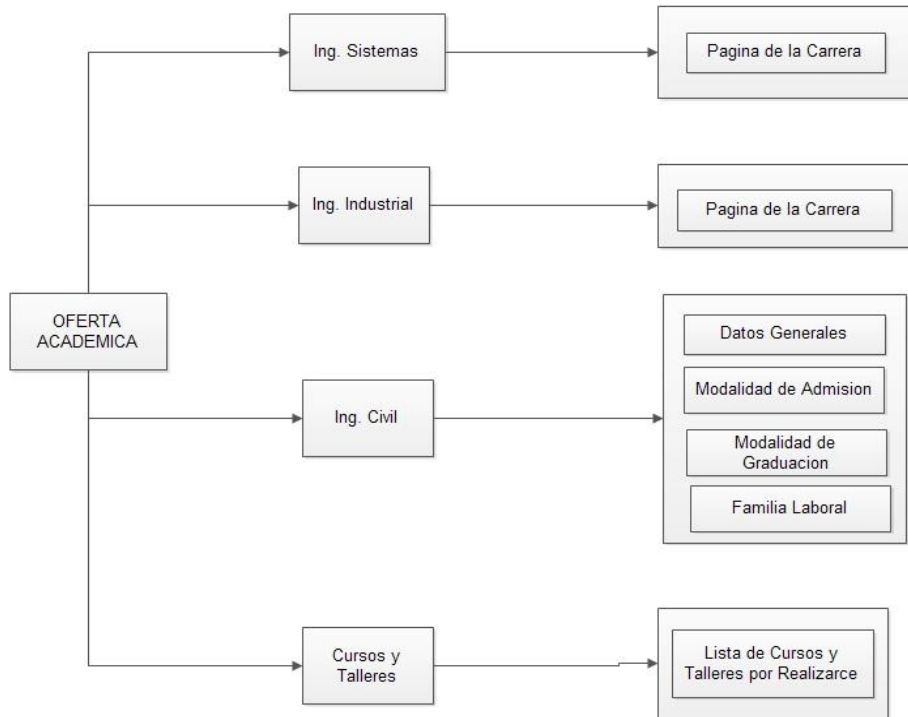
OFERTA ACADEMICA

Ing. Sistemas

Pagina de la Carrera

Ing. Industrial

Pagina de la Carrera

Ing. Civil

Datos Generales

Modalidad de Admision

Modalidad de Graduacion

Familia Laboral

Cursos y Talleres

Lista de Cursos y Talleres por Realizarce